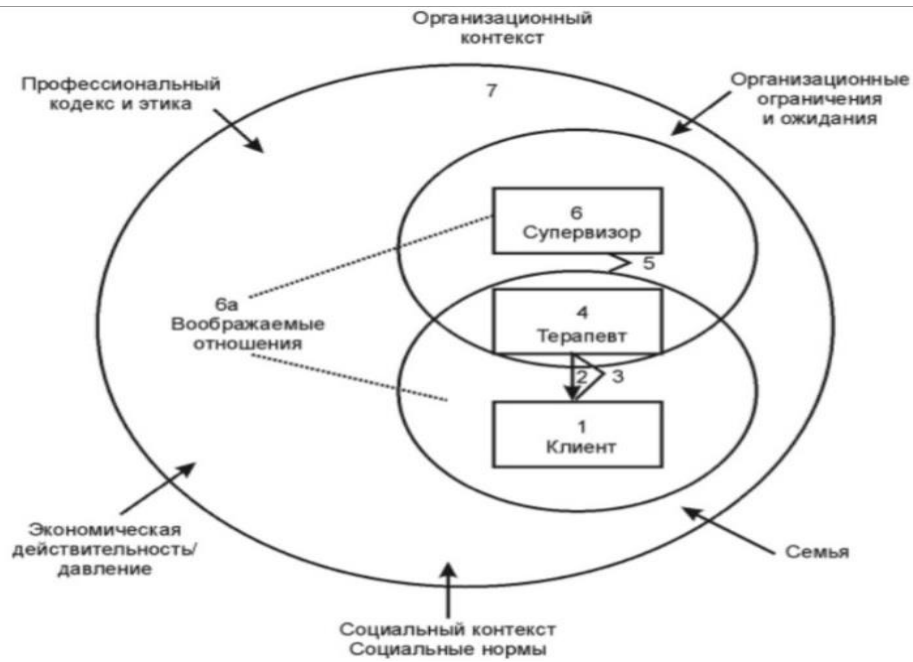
Организационный контекст

Профессиональный кодекс и этика

7

Организационные ограничения и ожидания

6
Супервизор

5

6а
Воображаемые отношения

4
Терапевт

2

3

1
Клиент

Экономическая действительность/ давление

Семья

Социальный контекст
Социальные нормы